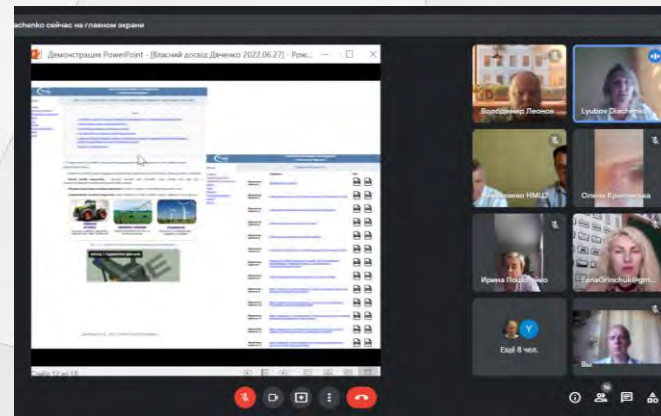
achenko сейчас на главном экране

Демонстрация PowerPoint - [Власний досвід Дяченко 2022.06.27] - Ров...

Володимир Леонов

Lyubov Diachenko

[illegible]мено НМЦ

Олена Красовська

Ирина Под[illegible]енко

LenaGrinchuk@gm...

Y

Ещё 8 чел.

Вы

Слайд 12 из 15

16